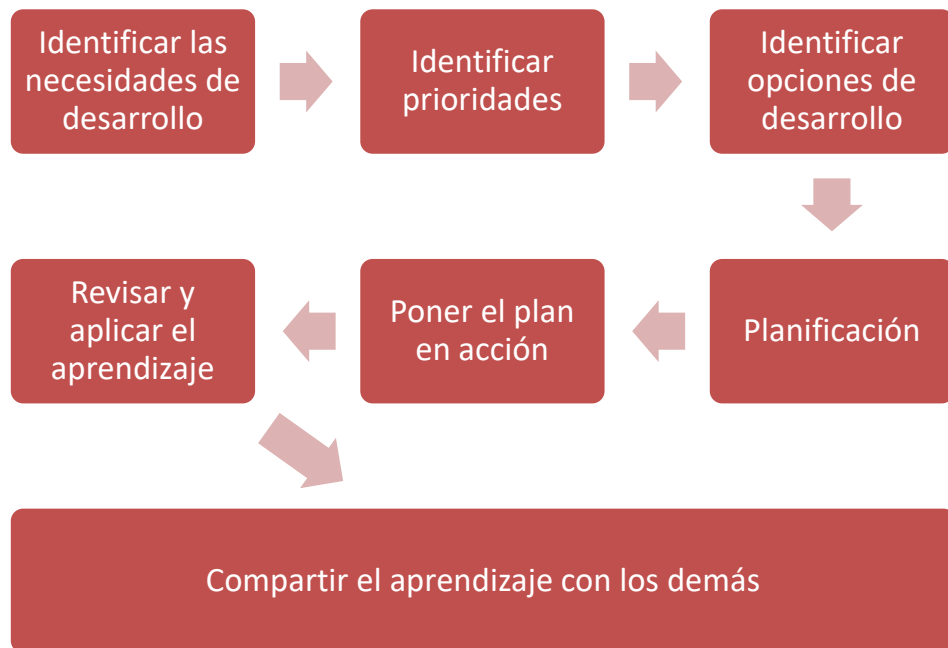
Identificar las necesidades de desarrollo

Identificar prioridades

Identificar opciones de desarrollo

Planificación

Poner el plan en acción

Revisar y aplicar el aprendizaje

Compartir el aprendizaje con los demás